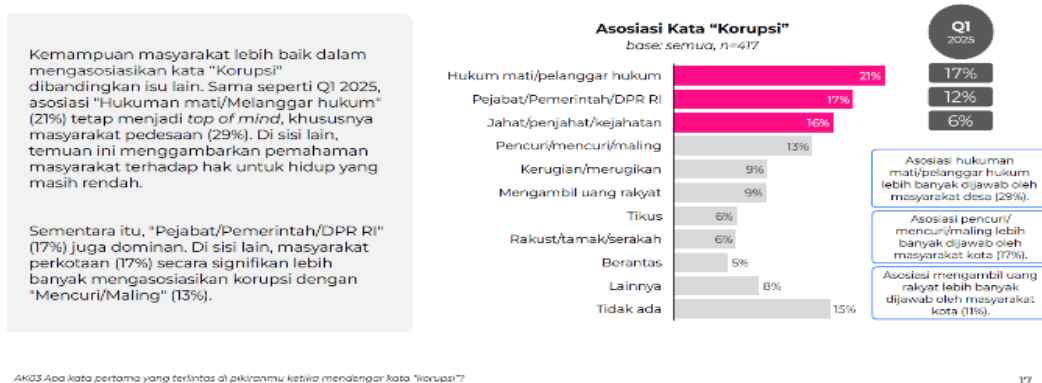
Kemampuan masyarakat lebih baik dalam mengasosiasikan kata "Korupsi" dibandingkan isu lain. Sama seperti Q1 2025, asosiasi "Hukuman mati/Melanggar hukum" (21%) tetap menjadi *top of mind*, khususnya masyarakat pedesaan (29%). Di sisi lain, temuan ini menggambarkan pemahaman masyarakat terhadap hak untuk hidup yang masih rendah.

Sementara itu, "Pejabat/Pemerintah/DPR RI" (17%) juga dominan. Di sisi lain, masyarakat perkotaan (17%) secara signifikan lebih banyak mengasosiasikan korupsi dengan "Mencuri/Maling" (13%).

Asosiasi Kata "Korupsi"
base: semua, n=417

Q1 2025

| | | Q1 2025 |
|---|---|---|
| Hukum mati/pelanggar hukum | 21% | 17% |
| Pejabat/Pemerintah/DPR RI | 17% | 12% |
| Jahat/penjahat/kejahatan | 16% | 6% |
| Pencuri/mencuri/maling | 13% | |
| Kerugian/merugikan | 9% | |
| Mengambil uang rakyat | 9% | |
| Tikus | 6% | |
| Rakus/tamak/serakah | 6% | |
| Berantas | 5% | |
| Lainnya | 8% | |
| Tidak ada | 15% | |

Asosiasi hukuman mati/pelanggar hukum lebih banyak dijawab oleh masyarakat desa (29%).

Asosiasi pencuri/mencuri/maling lebih banyak dijawab oleh masyarakat kota (17%).

Asosiasi mengambil uang rakyat lebih banyak dijawab oleh masyarakat kota (11%).

AK03 Apa kata pertama yang terlintas di pikiranmu ketika mendengar kata "korupsi"?

17